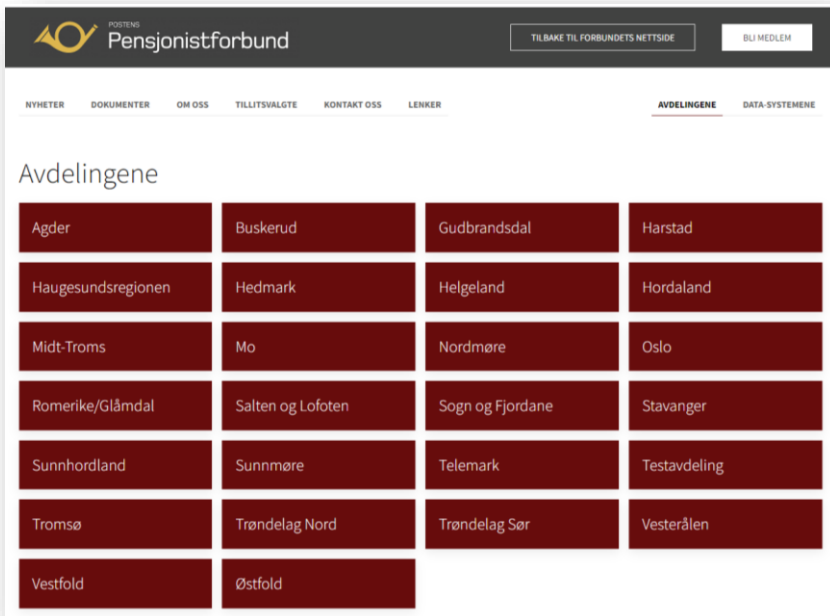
POSTENS
Pensjonistforbund

TILBAKE TIL FORBUNDETS NETTSIDE

BLI MEDLEM

NYHETER DOKUMENTER OM OSS TILLITSVALGTE KONTAKT OSS LENKER

AVDELINGENE DATA-SYSTEMENE

Avdelingene

| | | | |
|---|---|---|---|
| Agder | Buskerud | Gudbrandsdal | Harstad |
| Haugesundsregionen | Hedmark | Helgeland | Hordaland |
| Midt-Troms | Mo | Nordmøre | Oslo |
| Romerike/Glåmdal | Salten og Lofoten | Sogn og Fjordane | Stavanger |
| Sunnhordland | Sunnmøre | Telemark | Testavdeling |
| Tromsø | Trøndelag Nord | Trøndelag Sør | Vesterålen |
| Vestfold | Østfold | | |